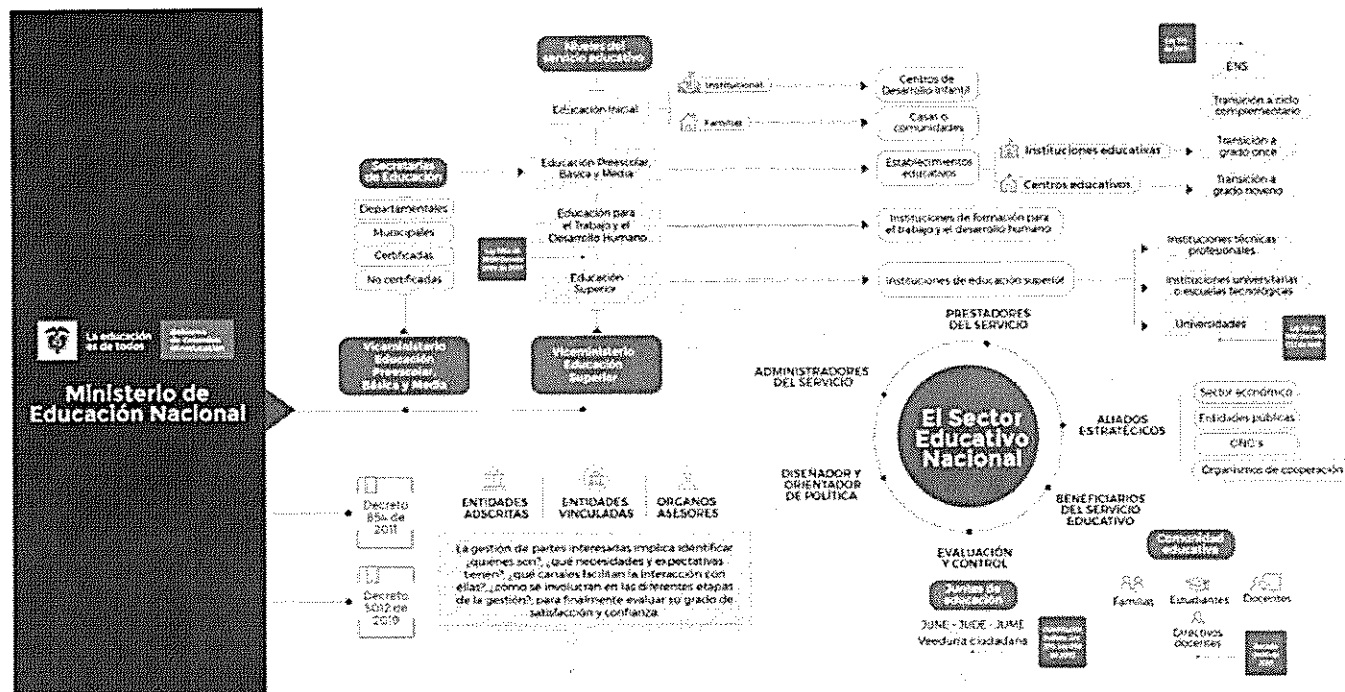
La educación es de todos

Ministerio de Educación Nacional

Niveles del servicio educativo

Educación Inicial

Institucional

Familiar

Centros de Desarrollo Infantil

Casas o comunidades

Secretarías de Educación

Departamentales

Municipales

Certificadas

No certificadas

Educación Preescolar, Básica y Media

Establecimientos educativos

Instituciones educativas

Centros educativos

ENS

Transición a ciclo complementario

Transición a grado once

Transición a grado noveno

Educación para el Trabajo y el Desarrollo Humano

Instituciones de formación para el trabajo y el desarrollo humano

Educación Superior

Instituciones de educación superior

Instituciones técnicas profesionales

Instituciones universitarias o escuelas tecnológicas

Universidades

Viceministerio Educación Preescolar, Básica y Media

Viceministerio Educación Superior

PRESTADORES DEL SERVICIO

ADMINISTRADORES DEL SERVICIO

El Sector Educativo Nacional

ALIADOS ESTRATÉGICOS

Sector económico

Entidades públicas

ONG's

Organismos de cooperación

DISEÑADOR Y ORIENTADOR DE POLÍTICA

BENEFICIARIOS DEL SERVICIO EDUCATIVO

EVALUACIÓN Y CONTROL

Comunidad educativa

Familias

Estudiantes

Docentes

Directivos docentes

Juntas de Educación

JUNE - JUDE - JUME

Veeduría ciudadana

Decreto 854 de 2011

Decreto 5012 de 2009

ENTIDADES ADSCRITAS

ENTIDADES VINCULADAS

ÓRGANOS ASESORES

La gestión de partes interesadas implica identificar ¿quiénes son?, ¿qué necesidades y expectativas tienen?, ¿qué canales facilitan la interacción con ellas?, ¿cómo se involucran en las diferentes etapas de la gestión?, para finalmente evaluar su grado de satisfacción y confianza.